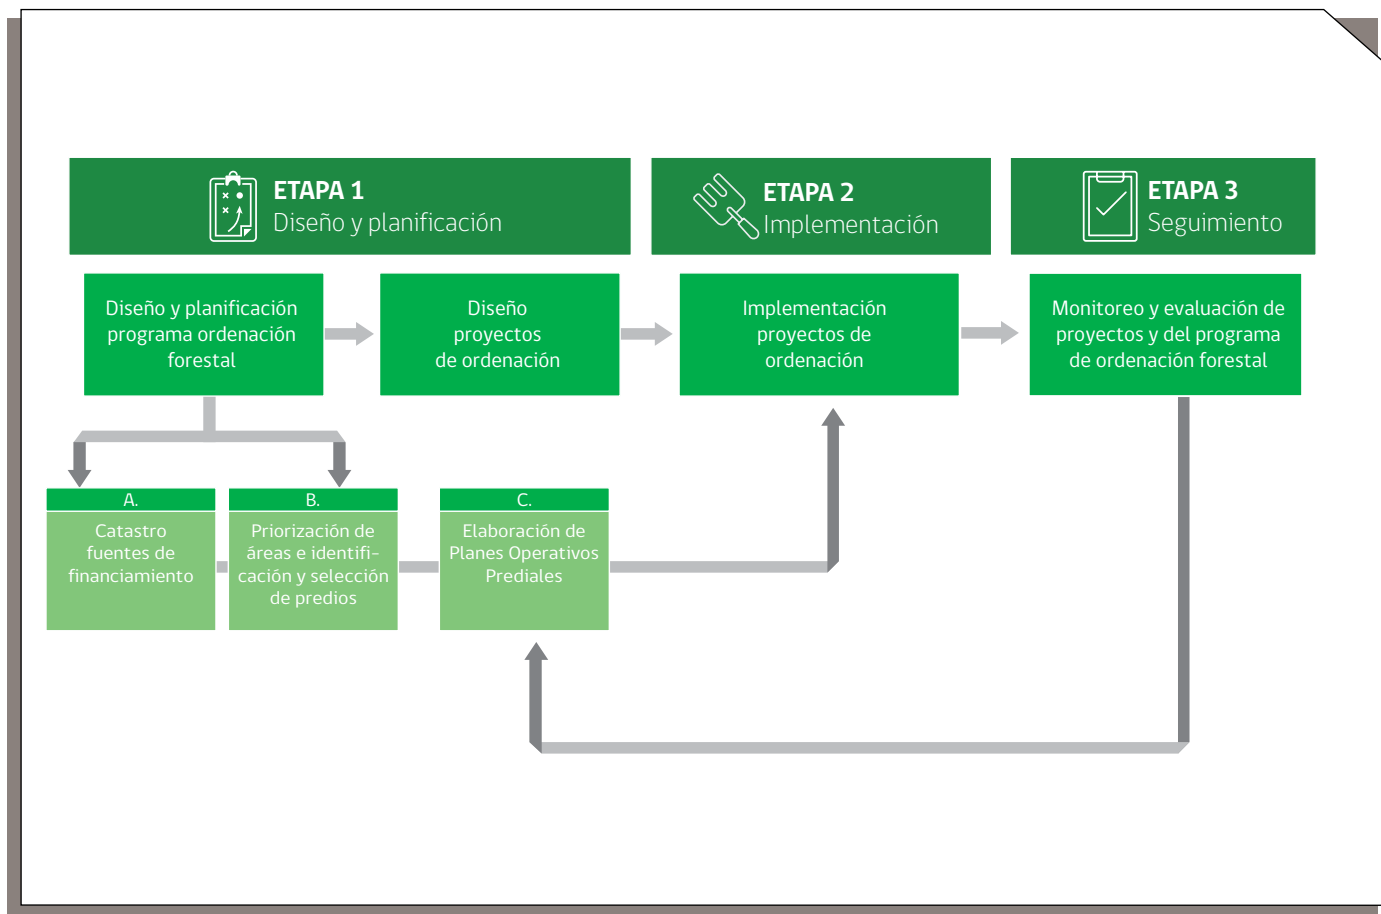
ETAPA 1
Diseño y planificación

ETAPA 2
Implementación

ETAPA 3
Seguimiento

Diseño y planificación programa ordenación forestal

Diseño proyectos de ordenación

Implementación proyectos de ordenación

Monitoreo y evaluación de proyectos y del programa de ordenación forestal

A.
Catastro fuentes de financiamiento

B.
Priorización de áreas e identificación y selección de predios

C.
Elaboración de Planes Operativos Prediales